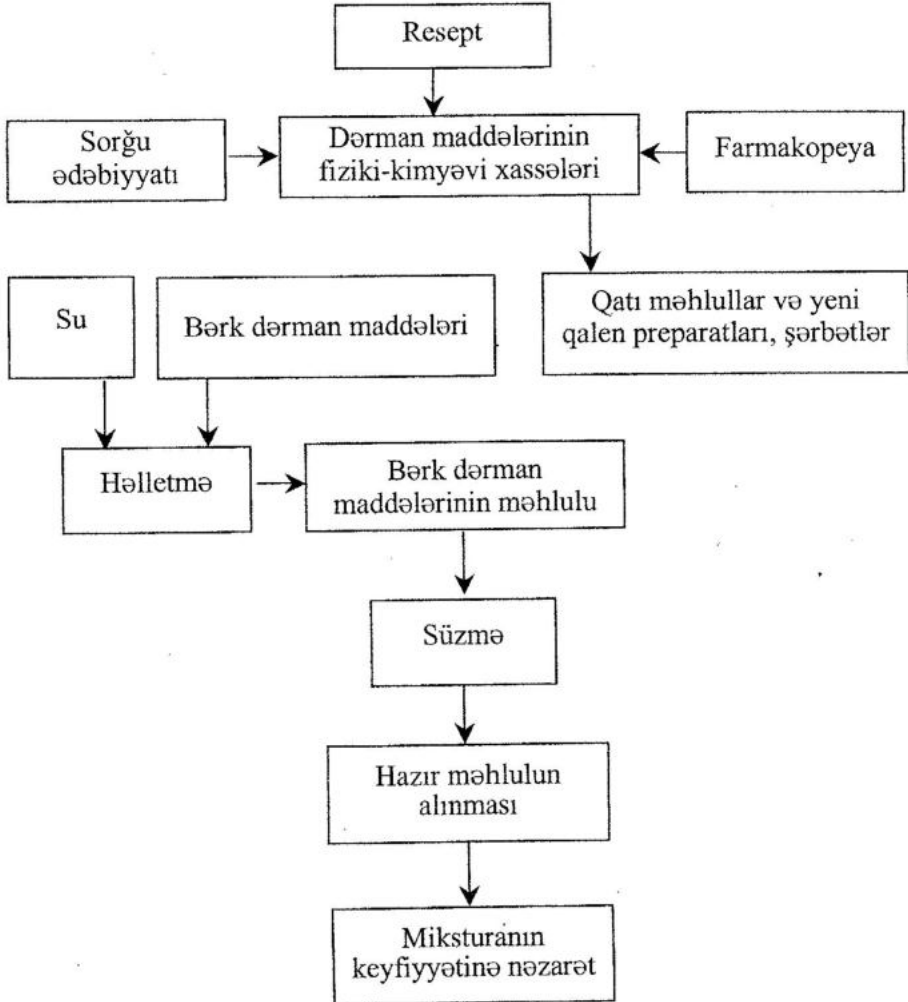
Resept

Sorğu ədəbiyyatı

Dərman maddələrinin fiziki-kimyəvi xassələri

Farmakopeya

Qatı məhlullar və yeni qalen preparatları, şərbətlər

Su

Bərk dərman maddələri

Həlletmə

Bərk dərman maddələrinin məhlulu

Süzmə

Hazır məhlulun alınması

Miksturanın keyfiyyətinə nəzarət